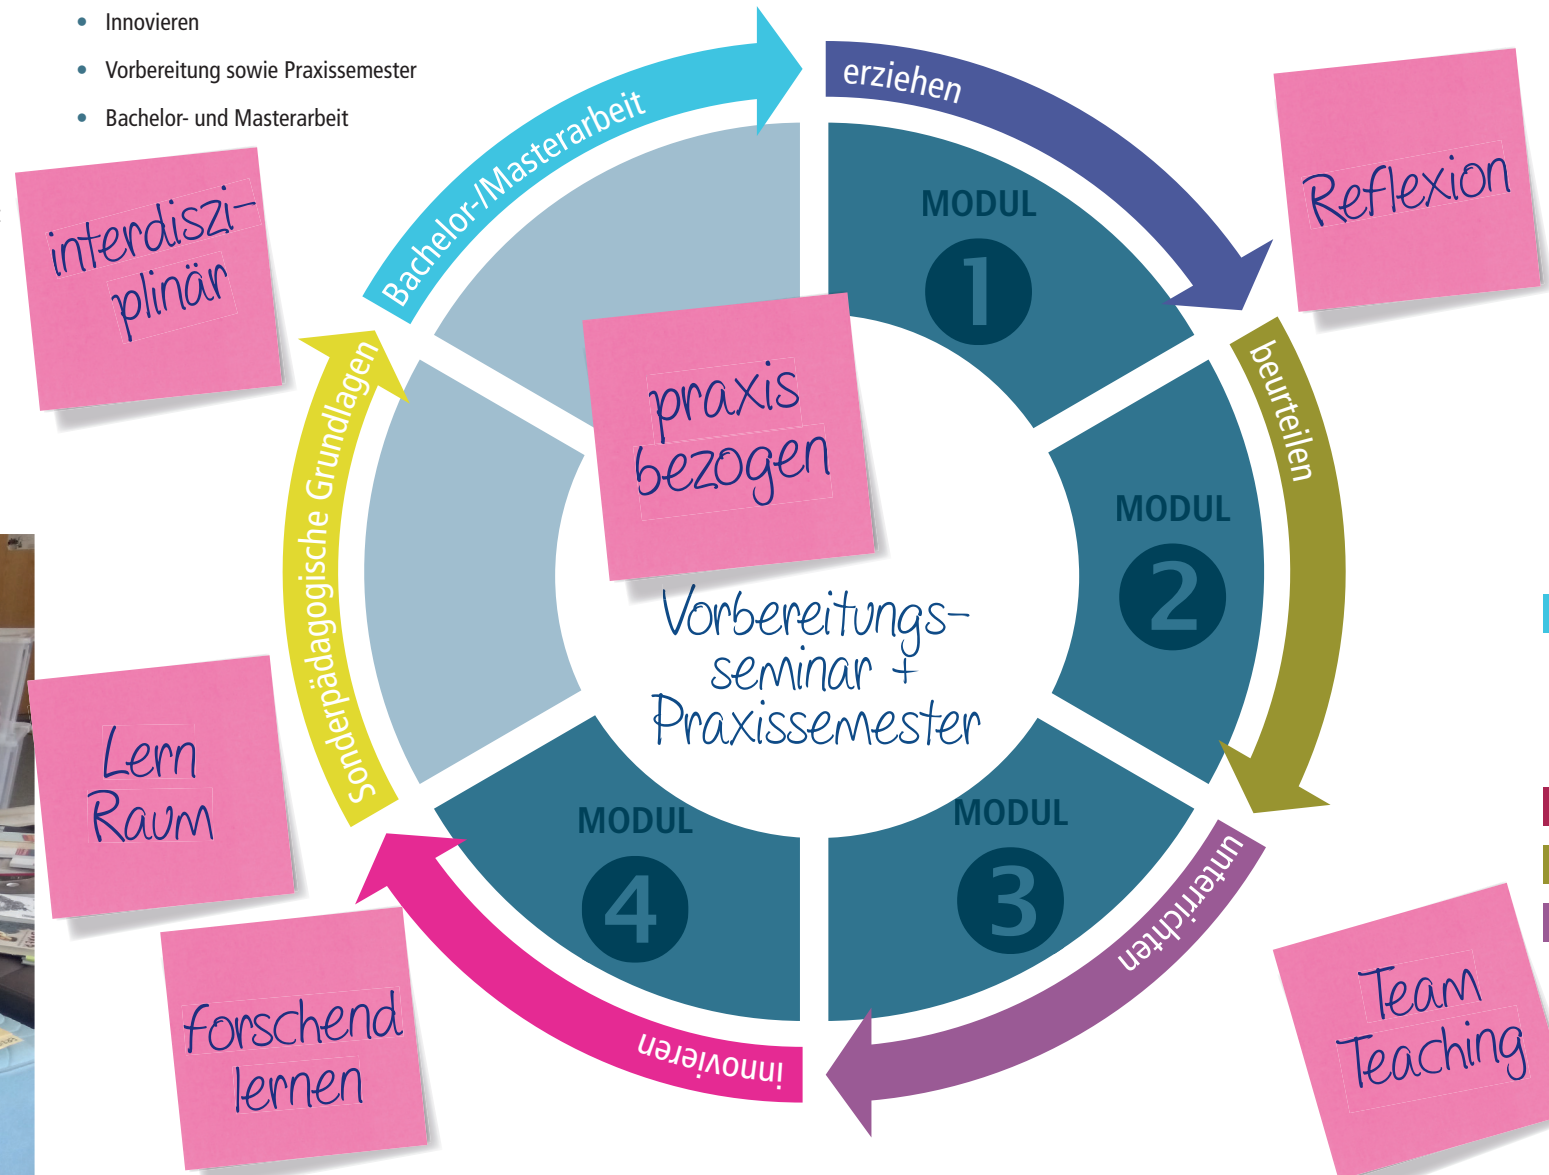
- Innovieren
- Vorbereitung sowie Praxissemester
- Bachelor- und Masterarbeit

interdiszi-plinär

Bachelor-/Masterarbeit

erziehen

Reflexion

MODUL 1

praxis bezogen

beurteilen

MODUL 2

Vorbereitungs-seminar + Praxissemester

sonderpädagogische Grundlagen

Lern Raum

MODUL 4

MODUL 3

unterrichten

innovieren

forschend lernen

Team Teaching